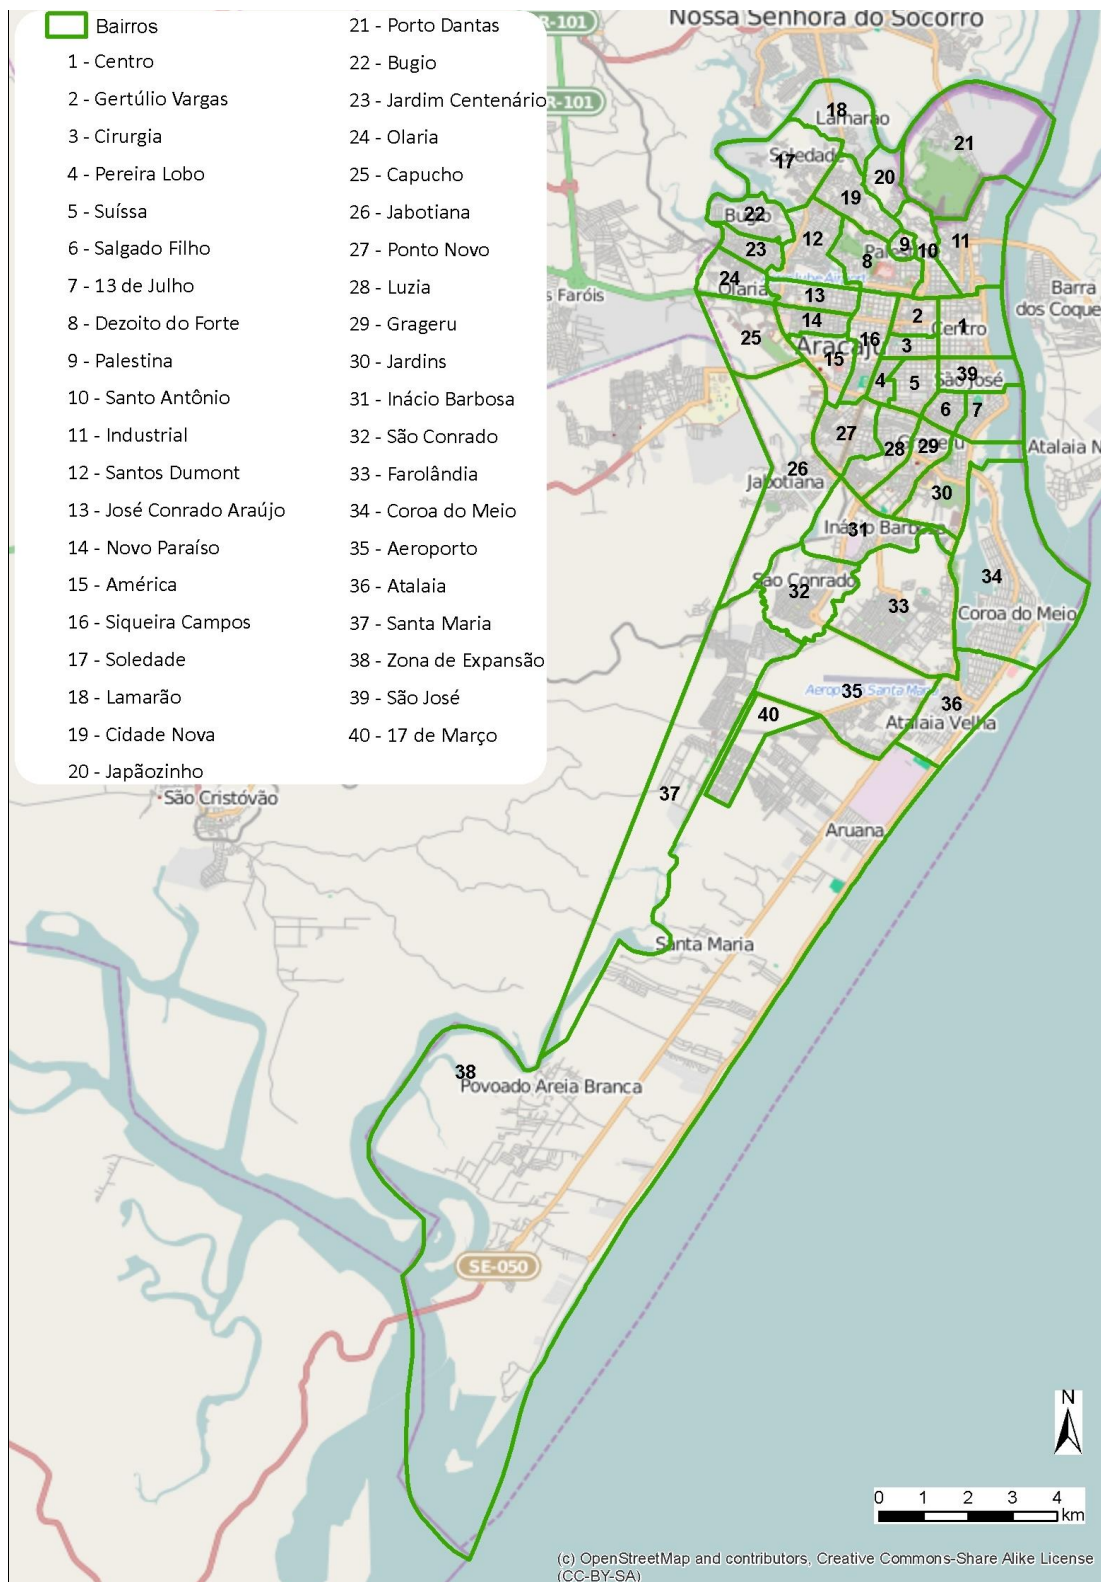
Bairros
1 - Centro
2 - Gertúlio Vargas
3 - Cirurgia
4 - Pereira Lobo
5 - Suíssa
6 - Salgado Filho
7 - 13 de Julho
8 - Dezoito do Forte
9 - Palestina
10 - Santo Antônio
11 - Industrial
12 - Santos Dumont
13 - José Conrado Araújo
14 - Novo Paraíso
15 - América
16 - Siqueira Campos
17 - Soledade
18 - Lamarão
19 - Cidade Nova
20 - Japãozinho

21 - Porto Dantas
22 - Bugio
23 - Jardim Centenário
24 - Olaria
25 - Capucho
26 - Jabotiana
27 - Ponto Novo
28 - Luzia
29 - Grageru
30 - Jardins
31 - Inácio Barbosa
32 - São Conrado
33 - Farolândia
34 - Coroa do Meio
35 - Aeroporto
36 - Atalaia
37 - Santa Maria
38 - Zona de Expansão
39 - São José
40 - 17 de Março

Nossa Senhora do Socorro
R-101
R-101
Faróis
Barra dos Coque
Atalaia N
São Cristóvão
18 Lamarão
21
17 Soledade
20
19
Bugio 22
12
9
10
11
23
Palestina
8
24 Olaria
13
2
14
1 Centro
25
16
Aracaju
15
3
4
5
39 São José
6
7
27
28
29
26 Jabotiana
30
Inácio Barbosa 31
São Conrado 32
33
34
Coroa do Meio
Aeroporto 35 Santa Maria
36
Atalaia Velha
40
37
Aruana
Santa Maria
38
Povoado Areia Branca
SE-050
N
0 1 2 3 4 km
(c) OpenStreetMap and contributors, Creative Commons-Share Alike License (CC-BY-SA)